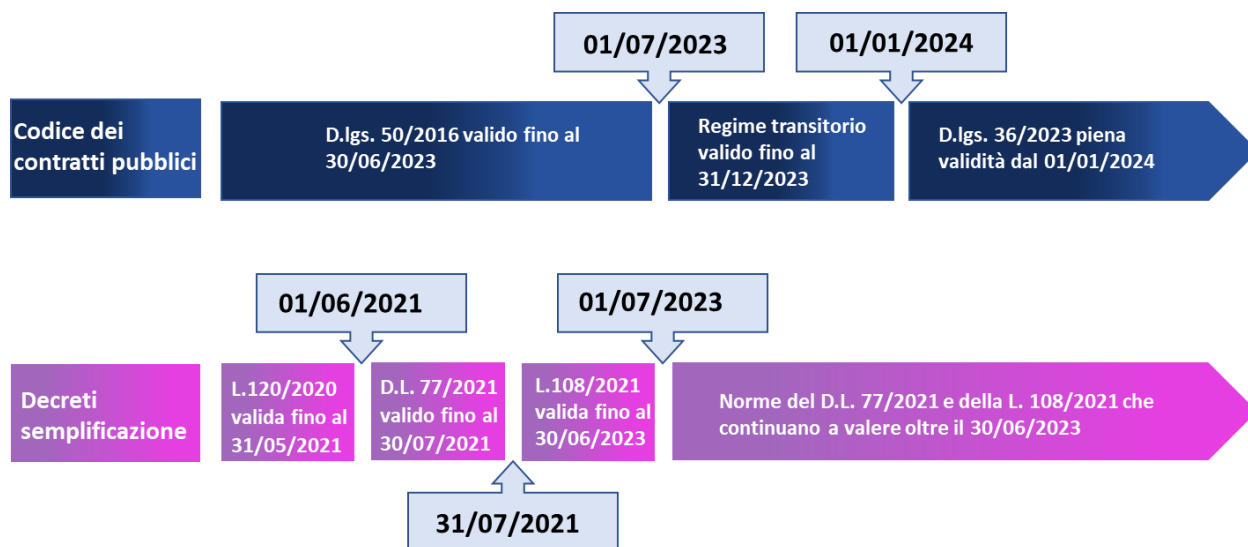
01/07/2023

01/01/2024

Codice dei contratti pubblici

D.lgs. 50/2016 valido fino al 30/06/2023

Regime transitorio valido fino al 31/12/2023

D.lgs. 36/2023 piena validità dal 01/01/2024

01/06/2021

01/07/2023

Decreti semplificazione

L.120/2020 valida fino al 31/05/2021

D.L. 77/2021 valido fino al 30/07/2021

L.108/2021 valida fino al 30/06/2023

Norme del D.L. 77/2021 e della L. 108/2021 che continuano a valere oltre il 30/06/2023

31/07/2021